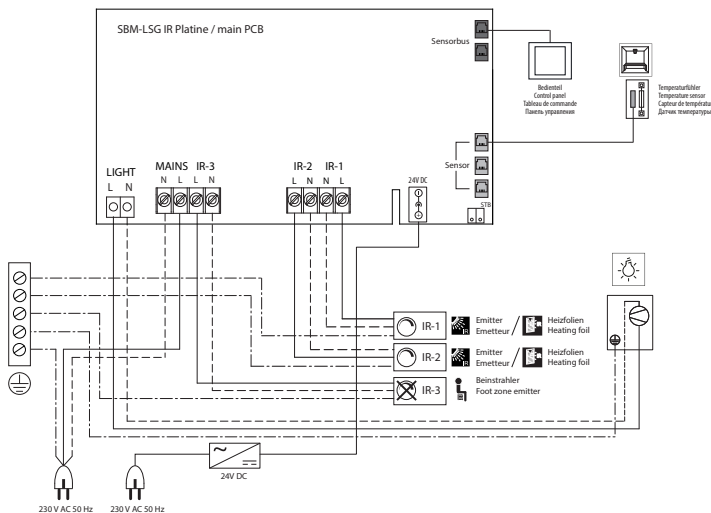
SBM-LSG IR Platine / main PCB

Sensorbus

Bedienteil
Control panel
Tableau de commande
Панель управления

Temperaturfühler
Temperature sensor
Capteur de températu
Датчик температуры

Sensor

LIGHT
L N

MAINS
N L

IR-3
L N

IR-2
L N

IR-1
N L

24V DC

STB

IR-1
Emitter
Emetteur
Heizfolien
Heating foil

IR-2
Emitter
Emetteur
Heizfolien
Heating foil

IR-3
Beinstrahler
Foot zone emitter

24V DC

230 V AC 50 Hz
230 V AC 50 Hz